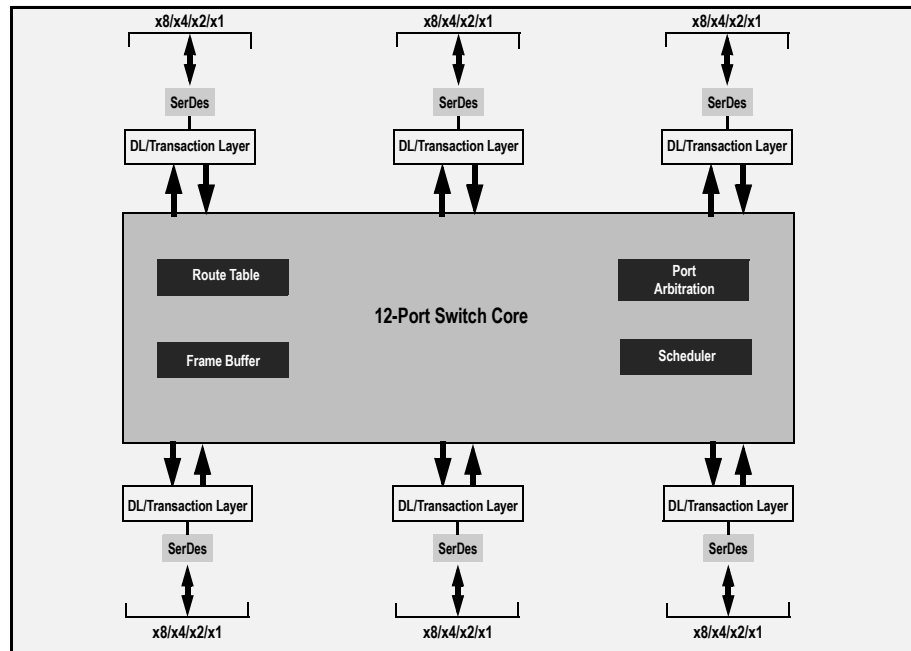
x8/x4/x2/x1

x8/x4/x2/x1

x8/x4/x2/x1

SerDes

SerDes

SerDes

DL/Transaction Layer

DL/Transaction Layer

DL/Transaction Layer

Route Table

Port Arbitration

12-Port Switch Core

Frame Buffer

Scheduler

DL/Transaction Layer

DL/Transaction Layer

DL/Transaction Layer

SerDes

SerDes

SerDes

x8/x4/x2/x1

x8/x4/x2/x1

x8/x4/x2/x1